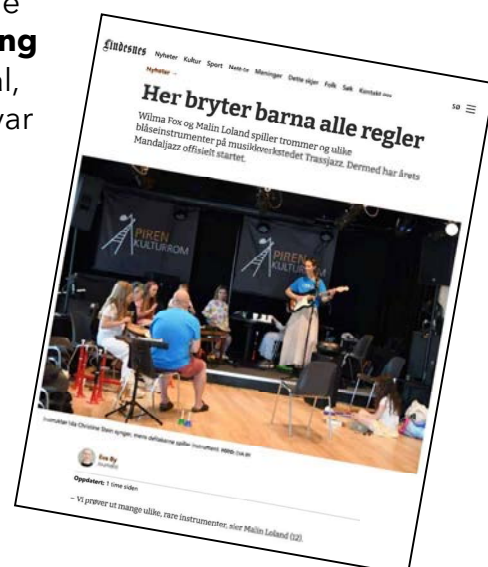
e
ng
al,
var

Lindesnes Nyheter Kultur Sport Navn-no Meninger Dette skjer Folk Søk Kontakt oss

Nyheter

Her bryter barna alle regler

Wilma Fox og Malin Loland spiller trommer og ulike blåseinstrumenter på musikkverkstedet Trassjazz. Dermed har årets Mandaljazz offisielt startet.

PIREN KULTURROM

PIREN KULTURROM

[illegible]

Eva By

Oppdatert: 1 time siden

– Vi prøver ut mange ulike, rare instrumenter, sier Malin Loland (12).